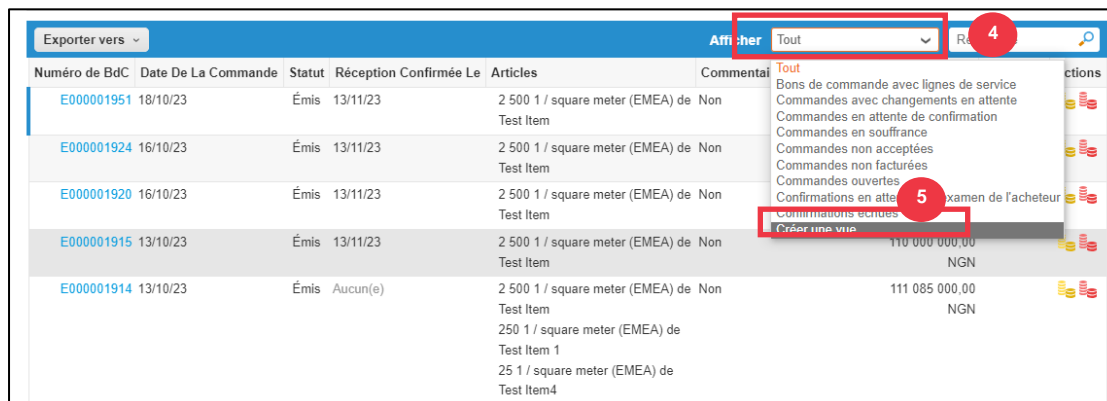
Exporter vers

Afficher Tout

4

Re

Tout
Bons de commande avec lignes de service
Commandes avec changements en attente
Commandes en attente de confirmation
Commandes en souffrance
Commandes non acceptées
Commandes non facturées
Commandes ouvertes
Confirmations en atte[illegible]xamen de l'acheteur
Confirmations échues
Créer une vue

5

| Numéro de BdC | Date De La Commande | Statut | Réception Confirmée Le | Articles | Commentai | | ctions |
|---|---|---|---|---|---|---|---|
| E000001951 | 18/10/23 | Émis | 13/11/23 | 2 500 1 / square meter (EMEA) de Test Item | Non | | |
| E000001924 | 16/10/23 | Émis | 13/11/23 | 2 500 1 / square meter (EMEA) de Test Item | Non | | |
| E000001920 | 16/10/23 | Émis | 13/11/23 | 2 500 1 / square meter (EMEA) de Test Item | Non | | |
| E000001915 | 13/10/23 | Émis | 13/11/23 | 2 500 1 / square meter (EMEA) de Test Item | Non | 110 000 000,00 NGN | |
| E000001914 | 13/10/23 | Émis | Aucun(e) | 2 500 1 / square meter (EMEA) de Test Item 250 1 / square meter (EMEA) de Test Item 1 25 1 / square meter (EMEA) de Test Item4 | Non | 111 085 000,00 NGN | |